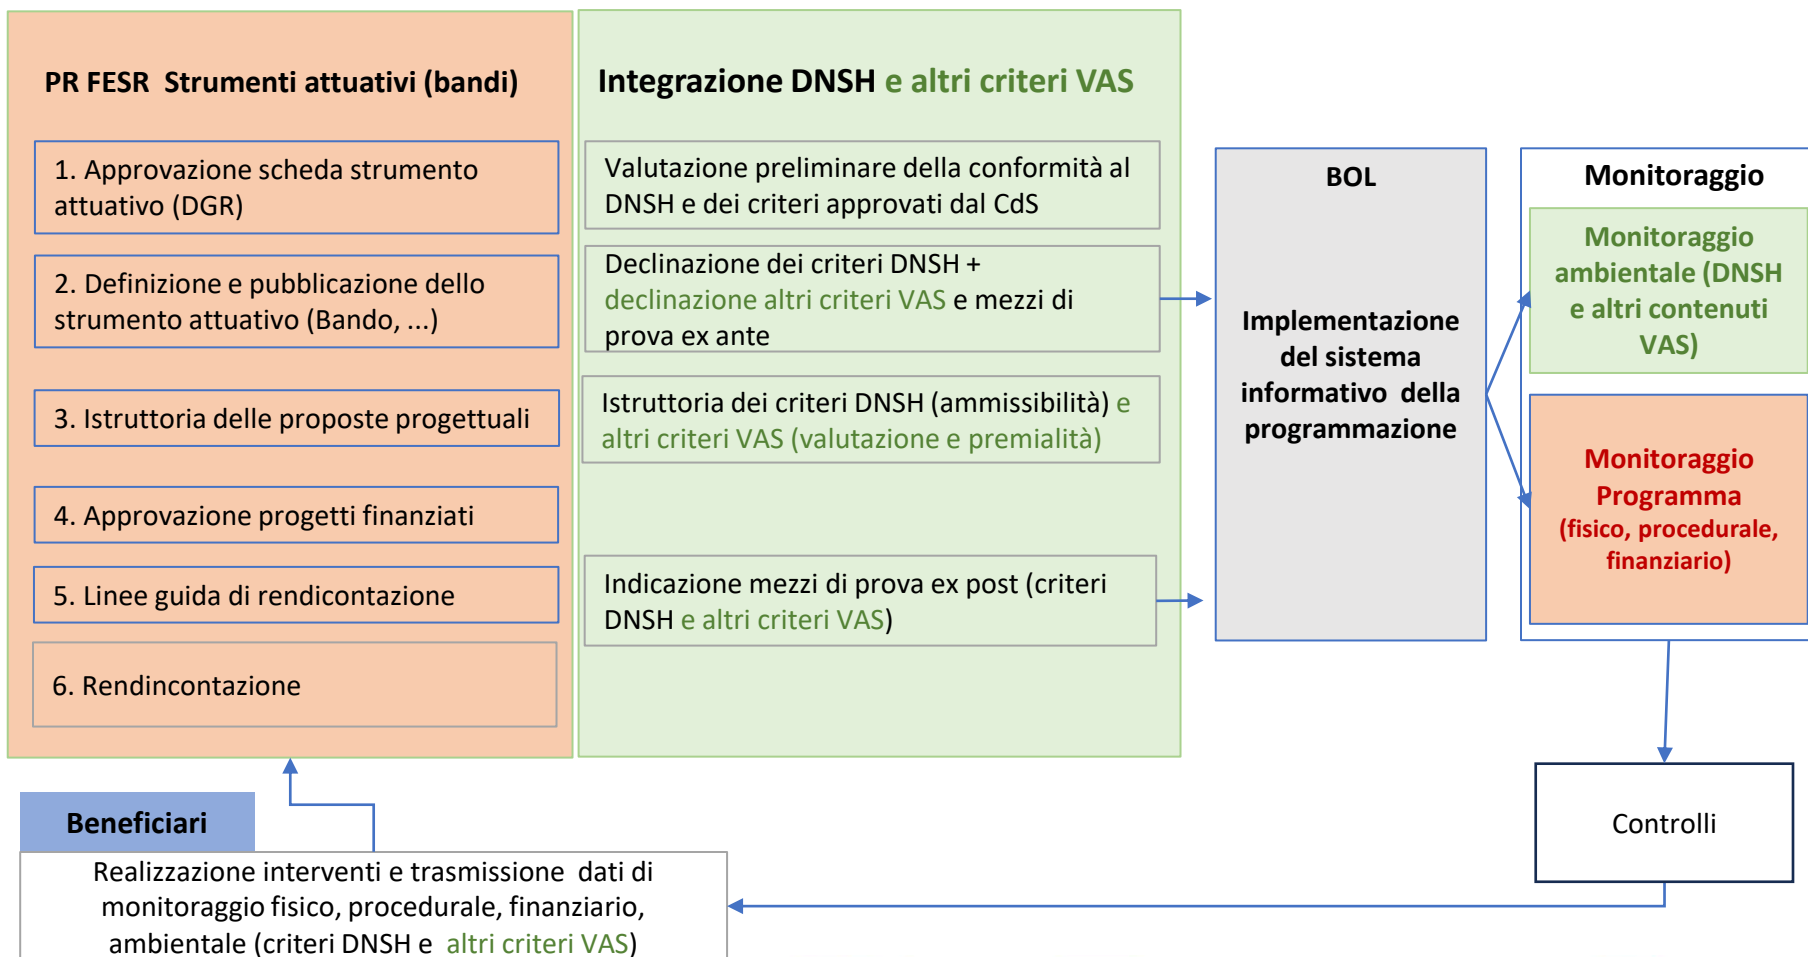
PR FESR Strumenti attuativi (bandi)

1. Approvazione scheda strumento attuativo (DGR)

2. Definizione e pubblicazione dello strumento attuativo (Bando, ...)

3. Istruttoria delle proposte progettuali

4. Approvazione progetti finanziati

5. Linee guida di rendicontazione

6. Rendincontazione

Integrazione DNSH e altri criteri VAS

Valutazione preliminare della conformità al DNSH e dei criteri approvati dal CdS

Declinazione dei criteri DNSH + declinazione altri criteri VAS e mezzi di prova ex ante

Istruttoria dei criteri DNSH (ammissibilità) e altri criteri VAS (valutazione e premialità)

Indicazione mezzi di prova ex post (criteri DNSH e altri criteri VAS)

BOL

Implementazione del sistema informativo della programmazione

Monitoraggio

Monitoraggio ambientale (DNSH e altri contenuti VAS)

Monitoraggio Programma (fisico, procedurale, finanziario)

Controlli

Beneficiari

Realizzazione interventi e trasmissione dati di monitoraggio fisico, procedurale, finanziario, ambientale (criteri DNSH e altri criteri VAS)